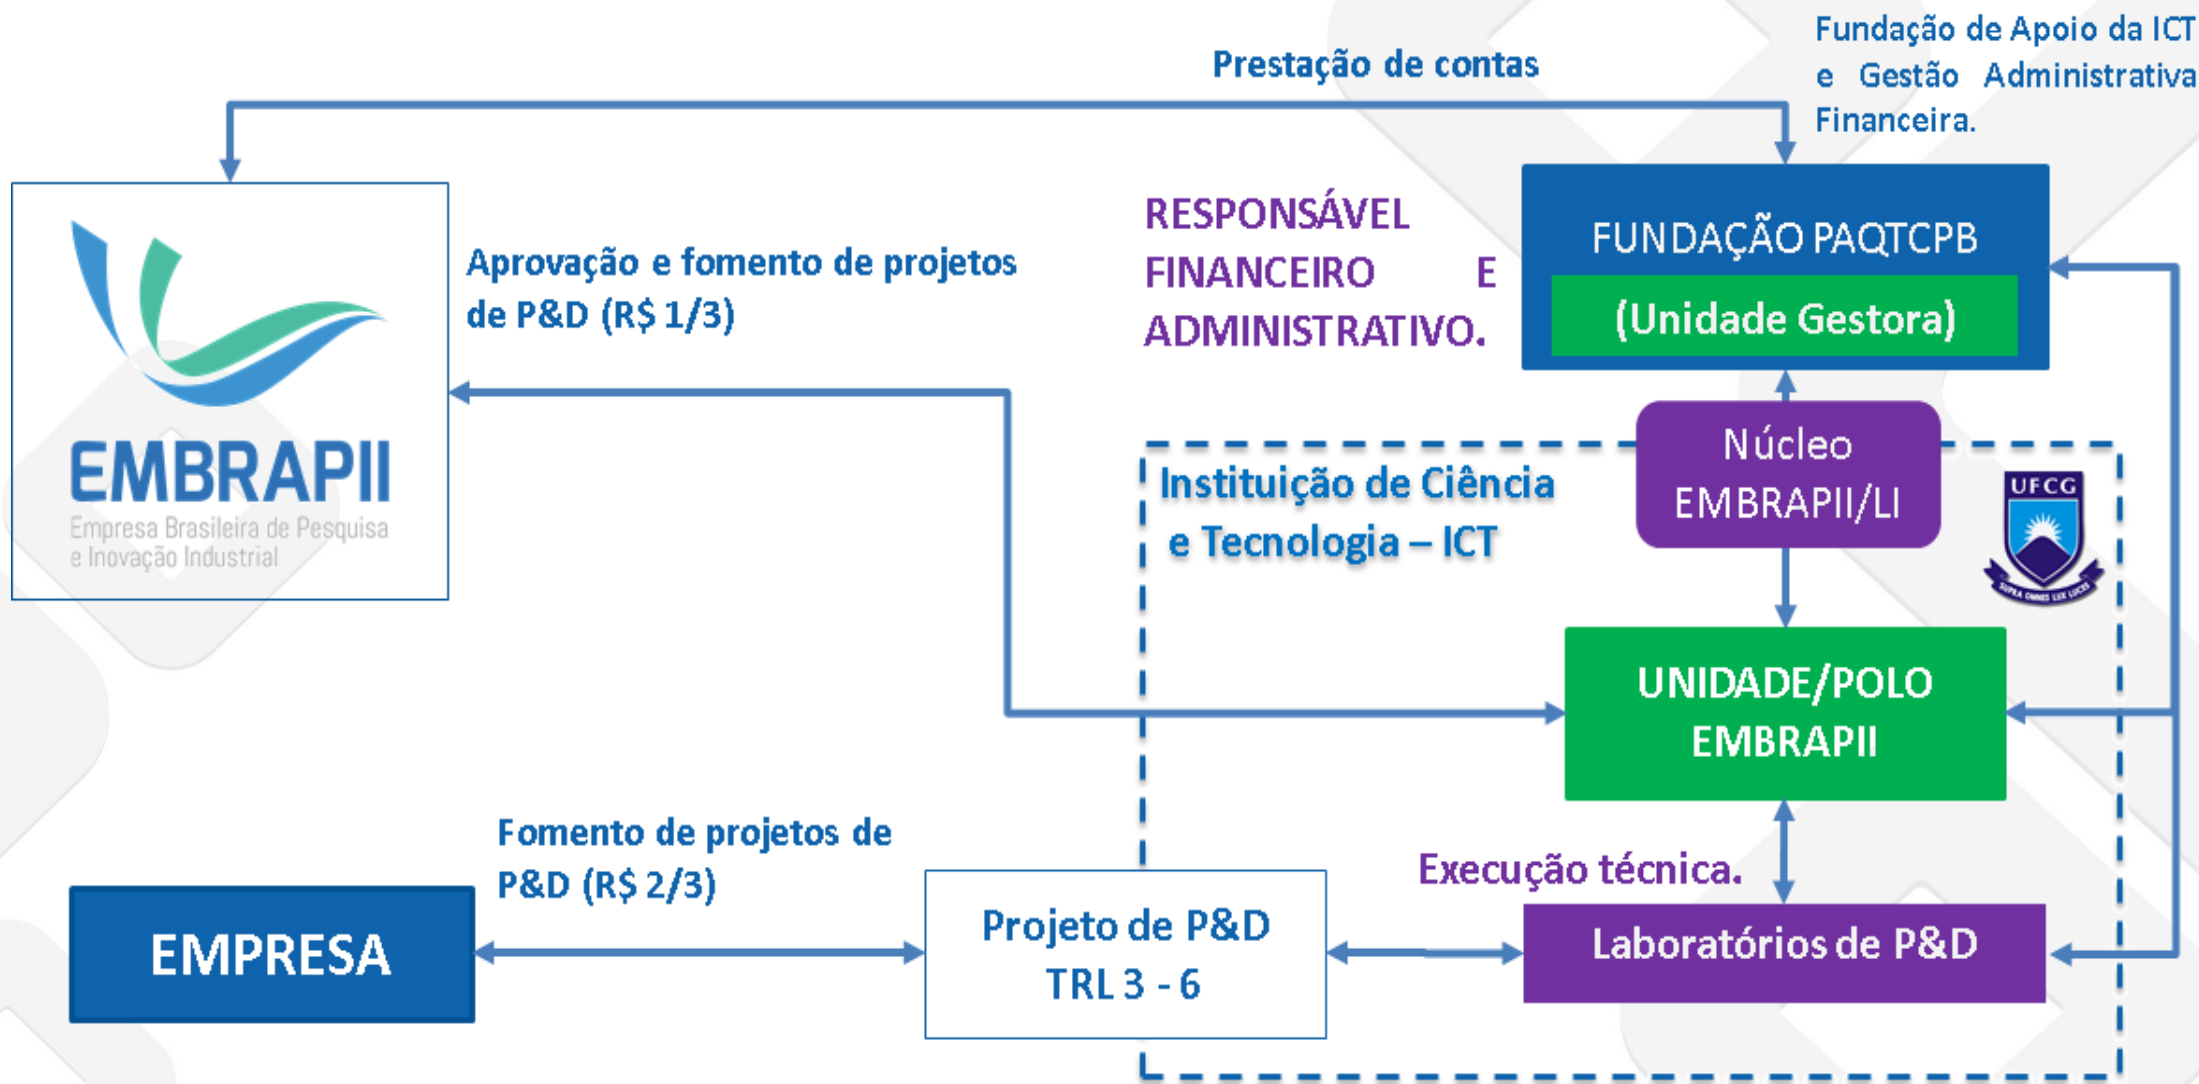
Prestação de contas

Fundação de Apoio da ICT e Gestão Administrativa Financeira.

EMBRAPII
Empresa Brasileira de Pesquisa e Inovação Industrial

Aprovação e fomento de projetos de P&D (R$ 1/3)

RESPONSÁVEL FINANCEIRO E ADMINISTRATIVO.

FUNDAÇÃO PAQTCPB
(Unidade Gestora)

Núcleo EMBRAPII/LI

Instituição de Ciência e Tecnologia – ICT

UFCG

UNIDADE/POLO EMBRAPII

Fomento de projetos de P&D (R$ 2/3)

Execução técnica.

EMPRESA

Projeto de P&D
TRL 3 - 6

Laboratórios de P&D